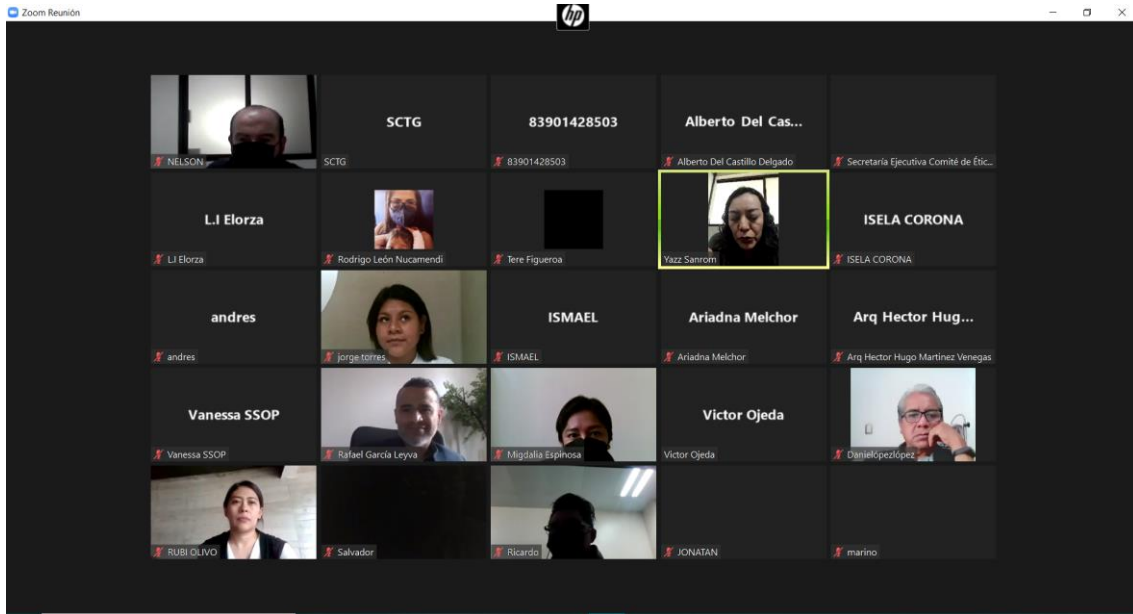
Zoom Reunión

NELSON

SCTG
SCTG

83901428503
83901428503

Alberto Del Cas...
Alberto Del Castillo Delgado

Secretaria Ejecutiva Comité de Étic...

L.I Elorza
L.I Elorza

Rodrigo León Nucamendi

Tere Figueroa

Yazz Sanrom

ISELA CORONA
ISELA CORONA

andres
andres

jorge torres

ISMAEL
ISMAEL

Ariadna Melchor
Ariadna Melchor

Arq Hector Hug...
Arq Hector Hugo Martínez Venegas

Vanessa SSOP
Vanessa SSOP

Rafael García Leyva

Migdalia Espinosa

Victor Ojeda
Victor Ojeda

Daniellópezlópez

RUBI OLIVO

Salvador

Ricardo

JONATAN

marino